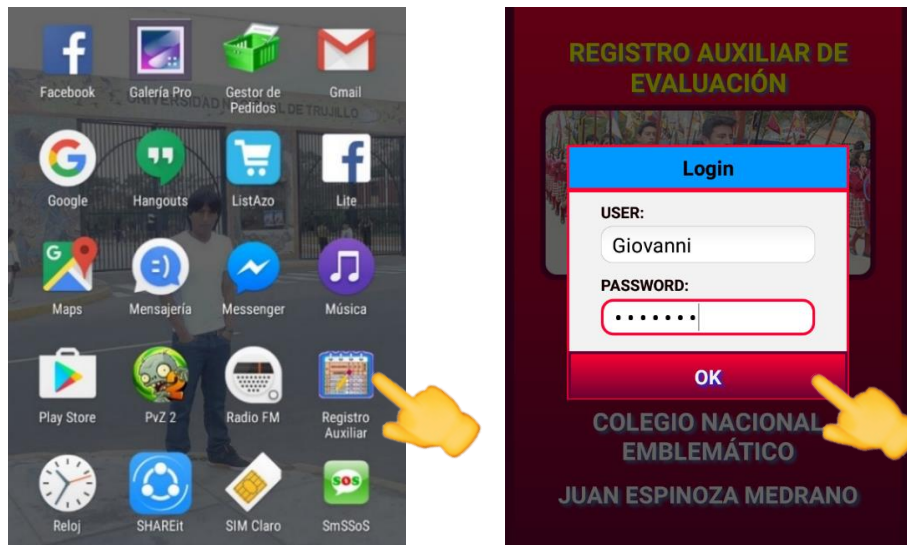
Facebook
Galería Pro
Gestor de Pedidos
Gmail
UNIVERSIDAD NACIONAL DE TRUJILLO
Google
Hangouts
ListAzo
Lite
Maps
Mensajería
Messenger
Música
Play Store
PvZ 2
Radio FM
Registro Auxiliar
Reloj
SHAREit
SIM Claro
SmSSoS

REGISTRO AUXILIAR DE EVALUACIÓN

Login
USER:
Giovanni
PASSWORD:
•••••••
OK

COLEGIO NACIONAL EMBLEMÁTICO
JUAN ESPINOZA MEDRANO